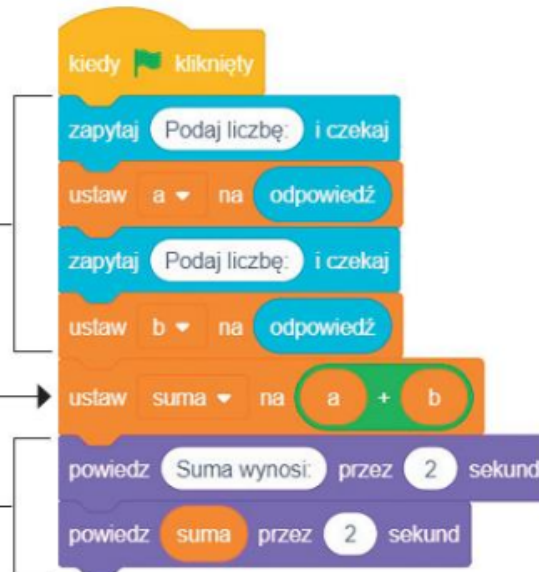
kiedy kliknięty

zapytaj Podaj liczbę: i czekaj

ustaw a na odpowiedź

zapytaj Podaj liczbę: i czekaj

ustaw b na odpowiedź

ustaw suma na a + b

powiedz Suma wynosi: przez 2 sekund

powiedz suma przez 2 sekund